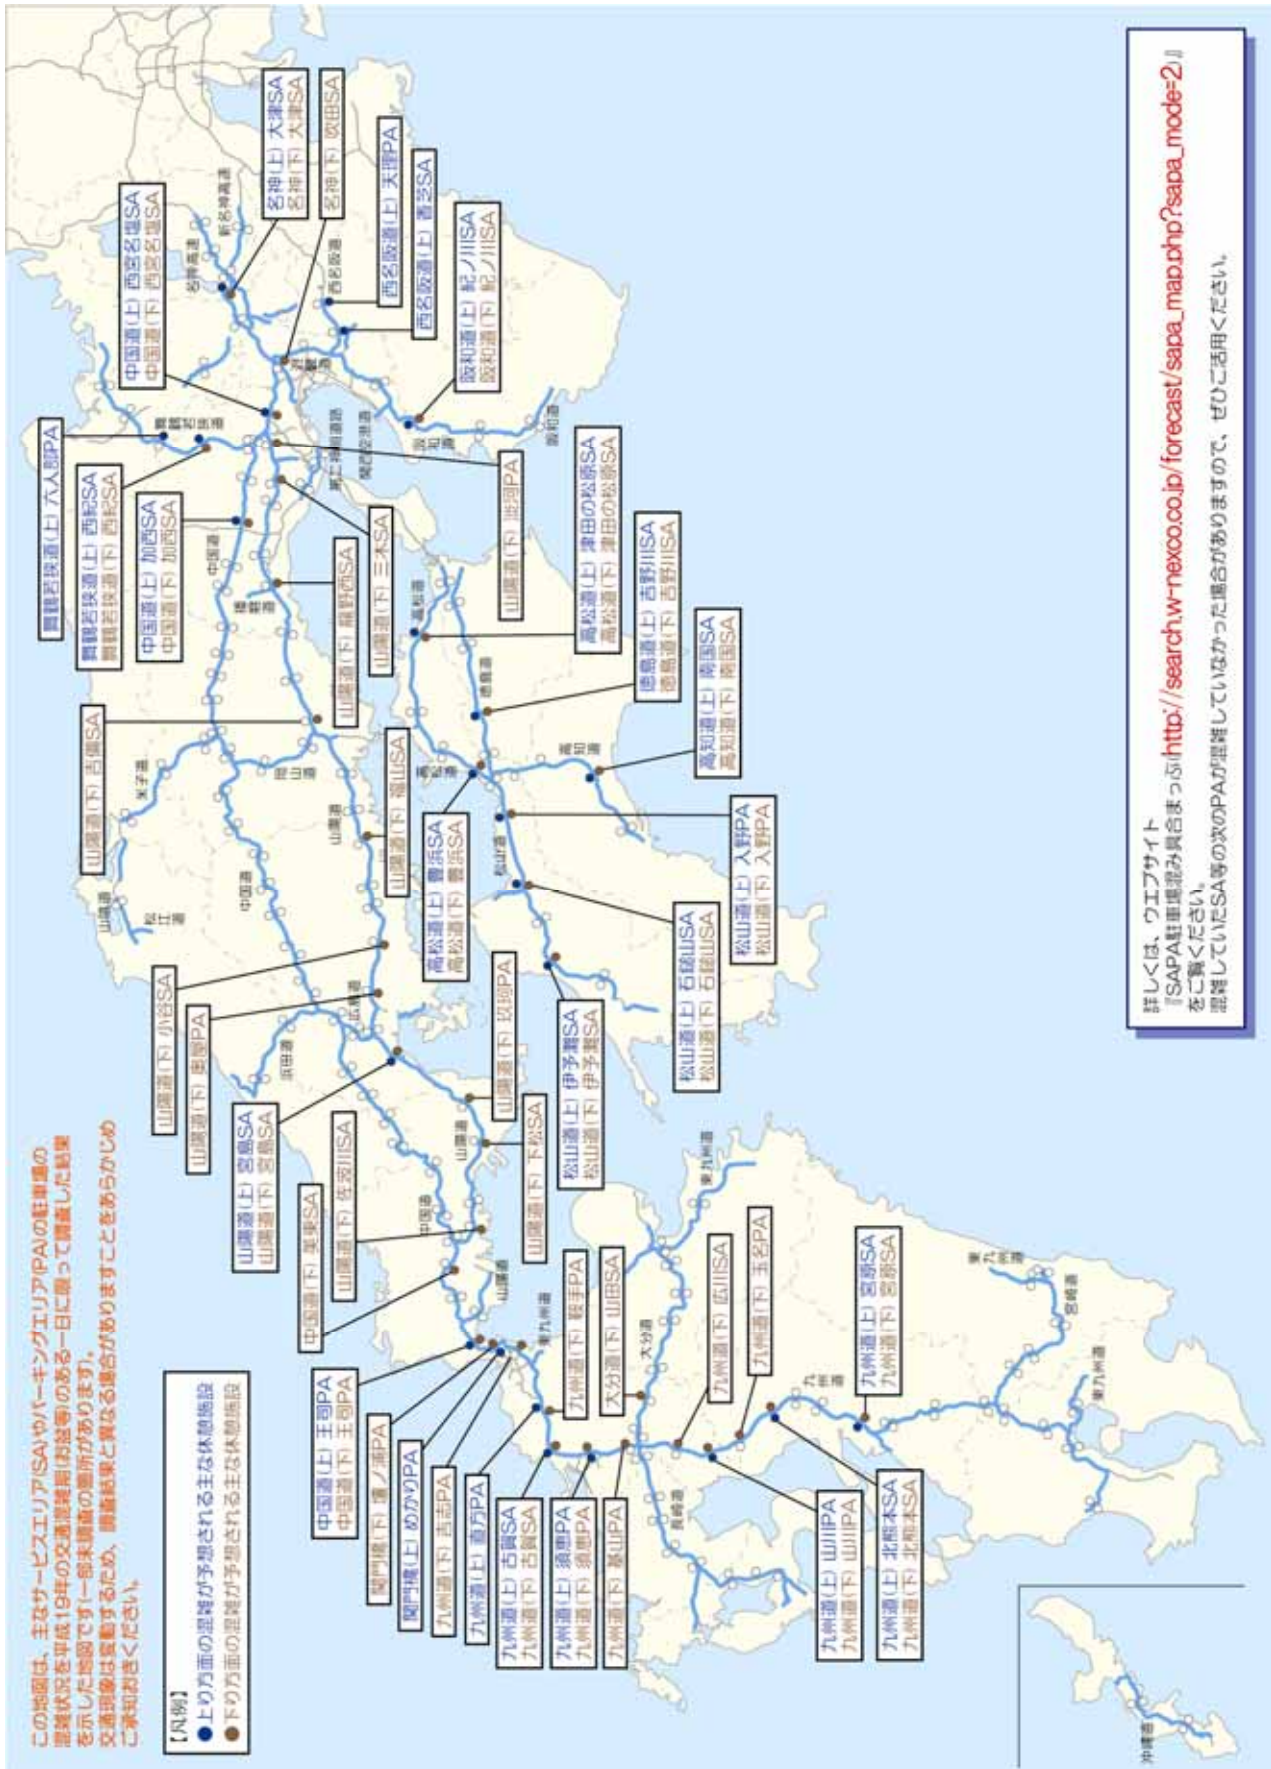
この地図は、主なサービスエリア(SA)やパーキングエリア(PA)の駐車場の混雑状況を平成19年の交通混雑期(お盆等)のある一日に限って調査した結果を示した地図です(一部未調査の箇所があります)。交通現象は変動するため、調査結果と異なる場合がありますことをあらかじめご承知おきください。

【凡例】
● 上り方面の混雑が予想される主な休憩施設
● 下り方面の混雑が予想される主な休憩施設

舞鶴若狭道(上) 六人部PA
舞鶴若狭道(上) 西紀SA
舞鶴若狭道(下) 西紀SA
中国道(上) 西宮名塩SA
中国道(下) 西宮名塩SA
名神(上) 大津SA
名神(下) 大津SA
名神(下) 吹田SA
西名阪道(上) 天理PA
西名阪道(上) 香芝SA
西名阪道(下) 香芝SA
阪和道(上) 紀ノ川SA
阪和道(下) 紀ノ川SA
中国道(上) 加西SA
中国道(下) 加西SA
山陽道(下) 淡河PA
山陽道(下) 三木SA
山陽道(下) 龍野西SA
高松道(上) 津田の松原SA
高松道(下) 津田の松原SA
徳島道(上) 吉野川SA
徳島道(下) 吉野川SA
高知道(上) 南国SA
高知道(下) 南国SA
山陽道(下) 吉備SA
山陽道(下) 福山SA
高松道(上) 豊浜SA
高松道(下) 豊浜SA
松山道(上) 入野PA
松山道(下) 入野PA
松山道(上) 石鎚山SA
松山道(下) 石鎚山SA
山陽道(下) 小谷SA
山陽道(下) 奥屋PA
山陽道(下) 玖珂PA
山陽道(上) 宮島SA
山陽道(下) 宮島SA
山陽道(下) 佐波川SA
山陽道(下) 下松SA
松山道(上) 伊予灘SA
松山道(下) 伊予灘SA
中国道(下) 美東SA
中国道(上) 王司PA
中国道(下) 王司PA
関門橋(下) 壇ノ浦PA
関門橋(上) めかりPA
九州道(下) 古賀PA
九州道(上) 基山PA
九州道(上) 古賀SA
九州道(下) 古賀SA
九州道(上) 須恵PA
九州道(下) 須恵PA
九州道(下) 基山PA
九州道(下) 鞍手PA
大分道(下) 山田SA
九州道(下) 広川SA
九州道(下) 玉名PA
九州道(上) 宮原SA
九州道(下) 宮原SA
九州道(上) 山川PA
九州道(下) 山川PA
九州道(上) 北熊本SA
九州道(下) 北熊本SA

詳しくは、ウエブサイト『SAPA駐車場混み具合まっぷ』http://search.w-nexco.co.jp/forecast/sapa_map.php?sapa_mode=2 をご覧ください。
混雑していたSA等の次のPAが混雑していなかった場合がありますので、ぜひご活用ください。

中国道
山陽道
名神
新名神高速
名神高速
西名阪道
阪和道
舞鶴若狭道
播但道
米子道
岡山道
松山道
徳島道
高松道
高知道
浜田道
広島道
大分道
東九州道
九州道
長崎道
宮崎道
沖縄道